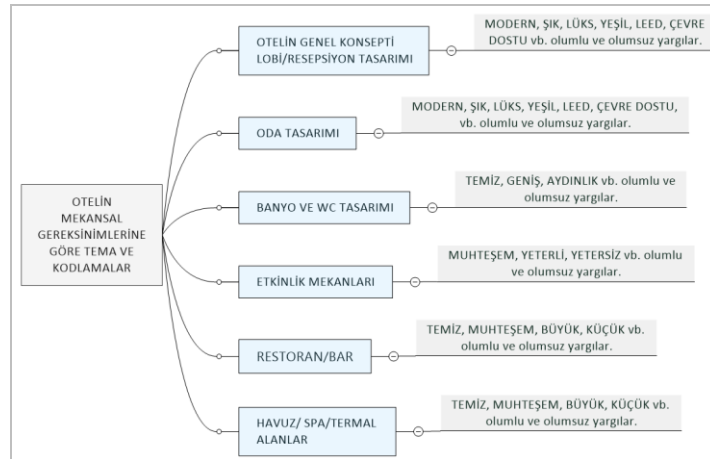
OTELİN MEKANSAL GEREKSİNİMLERİNE GÖRE TEMA VE KODLAMALAR

OTELİN GENEL KONSEPTİ LOBİ/RESEPSİYON TASARIMI

MODERN, ŞIK, LÜKS, YEŞİL, LEED, ÇEVRE DOSTU vb. olumlu ve olumsuz yargılar.

ODA TASARIMI

MODERN, ŞIK, LÜKS, YEŞİL, LEED, ÇEVRE DOSTU, vb. olumlu ve olumsuz yargılar.

BANYO VE WC TASARIMI

TEMİZ, GENİŞ, AYDINLIK vb. olumlu ve olumsuz yargılar.

ETKİNLİK MEKANLARI

MUHTEŞEM, YETERLİ, YETERSİZ vb. olumlu ve olumsuz yargılar.

RESTORAN/BAR

TEMİZ, MUHTEŞEM, BÜYÜK, KÜÇÜK vb. olumlu ve olumsuz yargılar.

HAVUZ/ SPA/TERMAL ALANLAR

TEMİZ, MUHTEŞEM, BÜYÜK, KÜÇÜK vb. olumlu ve olumsuz yargılar.